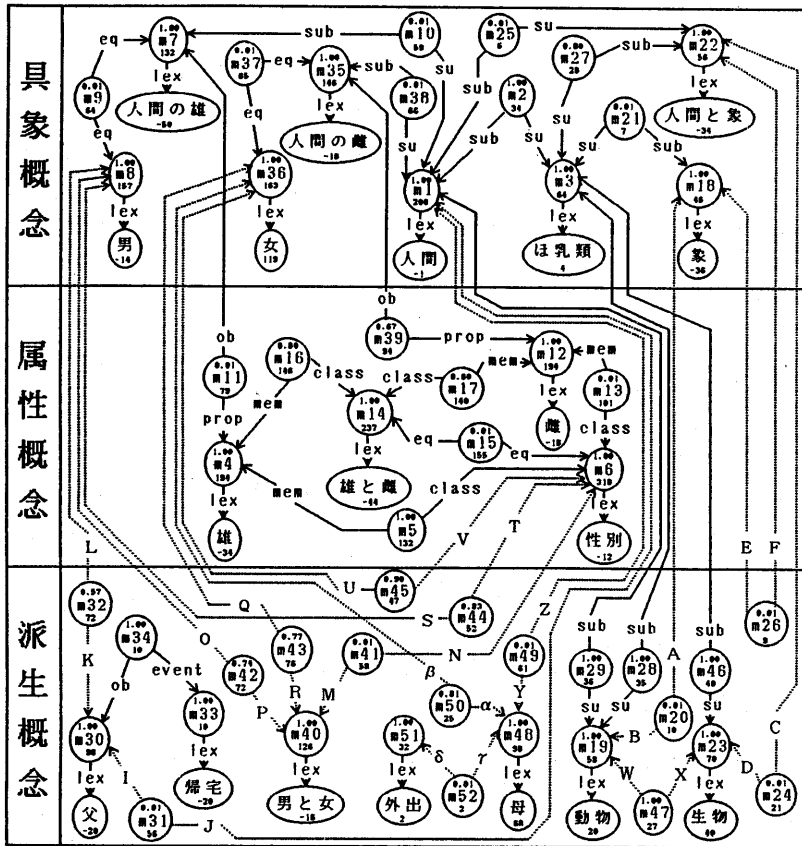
具象概念

属性概念

派生概念

1.00 m7 132
0.01 m9 64
eq
eq
lex
人間の雄 -50
1.00 m8 197
lex
男 -14
0.01 m37 85
eq
1.00 m35 166
lex
人間の雌 -10
sub
0.01 m10 59
sub
su
0.01 m38 66
su
1.00 m36 163
lex
女 119
eq
0.01 m25 6
su
sub
1.00 m2 34
sub
su
1.00 m1 200
lex
人間 -1
0.00 m27 29
sub
su
0.01 m21 7
su
sub
1.00 m3 64
lex
ほ乳類 4
1.00 m22 58
lex
人間と象 -34
1.00 m18 65
lex
象 -36

ob
0.67 m39 34
prop
1.00 m12 194
lex
雌 -18
mem
mem
0.01 m17 140
class
0.01 m13 101
class
ob
0.01 m11 72
0.00 m16 106
class
mem
prop
1.00 m4 194
lex
雄 -34
1.00 m14 237
lex
雄と雌 -44
eq
0.01 m15 155
eq
1.00 m6 310
lex
性別 -12
mem
1.00 m5 132
class
V
T
E
F

L
0.57 m32 72
K
1.00 m34 10
ob
event
1.00 m30 90
lex
父 -20
I
0.01 m31 56
J
O
0.75 m42 72
1.00 m33 10
lex
帰宅 -20
U
0.20 m45 67
Q
0.77 m43 76
R
P
M
0.01 m41 58
1.00 m40 126
lex
男と女 -16
S
0.23 m44 53
N
β
0.01 m50 25
α
1.00 m51 32
lex
外出 2
δ
0.01 m52 2
γ
Z
1.00 m49 61
Y
1.00 m48 90
lex
母 68
sub
1.00 m29 35
su
sub
1.00 m28 35
A
0.01 m20 10
B
1.00 m19 53
lex
動物 20
W
1.00 m47 27
X
sub
1.00 m46 40
su
1.00 m23 70
lex
生物 40
D
0.01 m24 21
C
0.01 m26 9